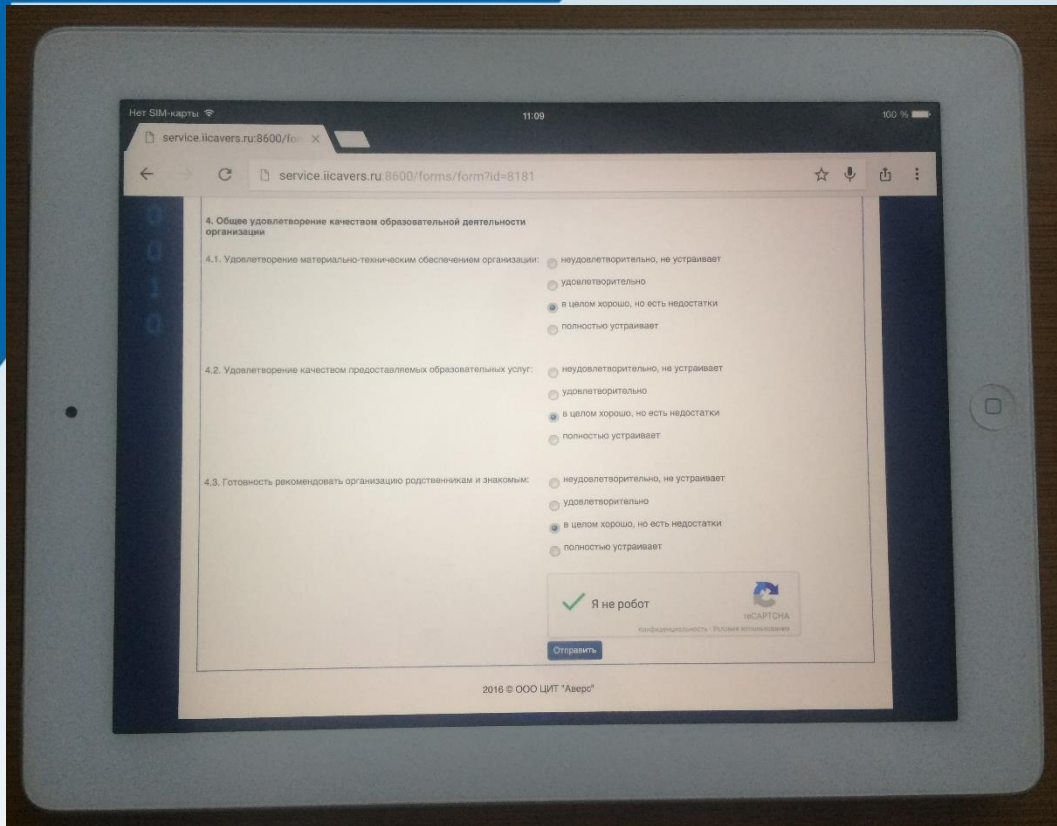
Нет SIM-карты 11:09 100 %

service.iicavers.ru:8600/for ×

service.iicavers.ru:8600/forms/form?id=8181

4. Общее удовлетворение качеством образовательной деятельности организации

4.1. Удовлетворение материально-техническим обеспечением организации:
неудовлетворительно, не устраивает
удовлетворительно
в целом хорошо, но есть недостатки
полностью устраивает

4.2. Удовлетворение качеством предоставляемых образовательных услуг:
неудовлетворительно, не устраивает
удовлетворительно
в целом хорошо, но есть недостатки
полностью устраивает

4.3. Готовность рекомендовать организацию родственникам и знакомым:
неудовлетворительно, не устраивает
удовлетворительно
в целом хорошо, но есть недостатки
полностью устраивает

Я не робот
reCAPTCHA
Конфиденциальность - Условия использования

Отправить

2016 © ООО ЦИТ "Аверс"